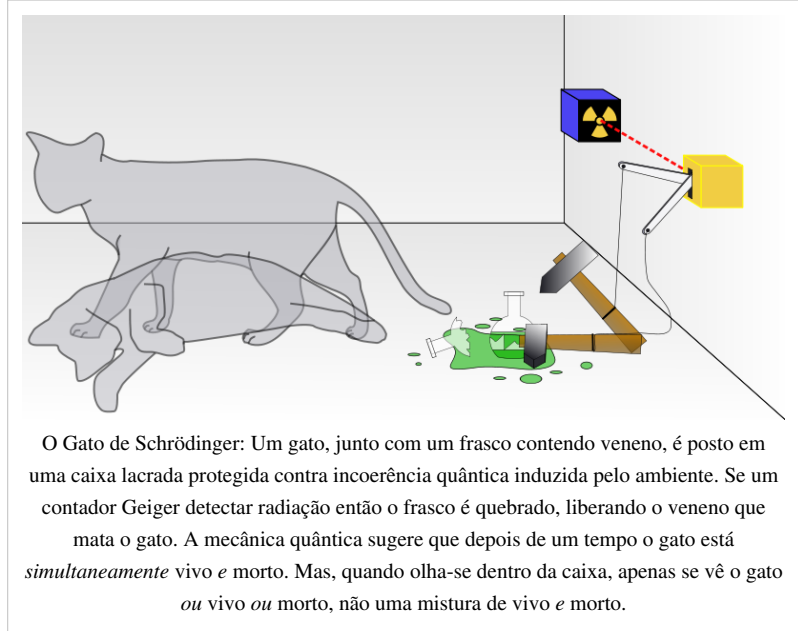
O Gato de Schrödinger: Um gato, junto com um frasco contendo veneno, é posto em uma caixa lacrada protegida contra incoerência quântica induzida pelo ambiente. Se um contador Geiger detectar radiação então o frasco é quebrado, liberando o veneno que mata o gato. A mecânica quântica sugere que depois de um tempo o gato está *simultaneamente* vivo *e* morto. Mas, quando olha-se dentro da caixa, apenas se vê o gato *ou* vivo *ou* morto, não uma mistura de vivo *e* morto.